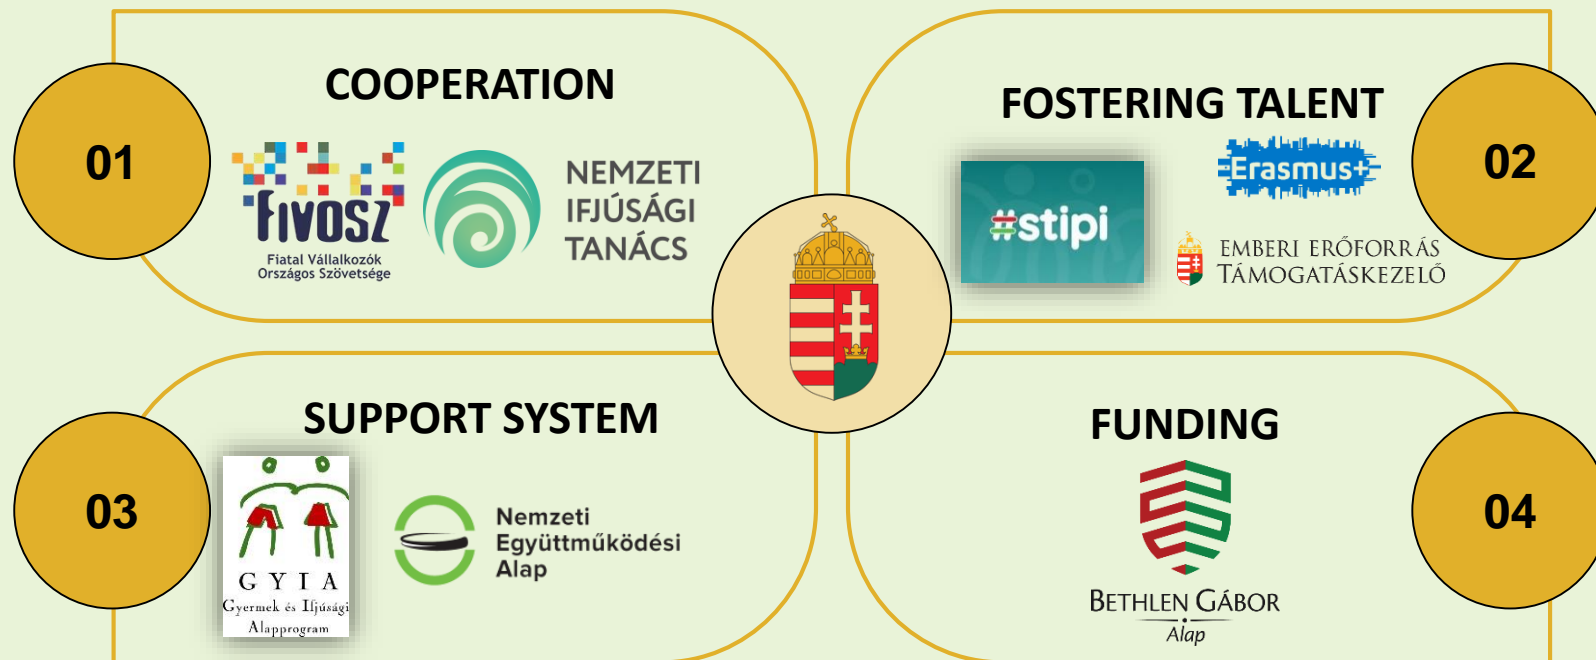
01

COOPERATION

FIVOSZ
Fiatal Vállalkozók Országos Szövetsége

NEMZETI IFJÚSÁGI TANÁCS

FOSTERING TALENT

02

#stipi

Erasmus+

EMBERI ERŐFORRÁS TÁMOGATÁSKEZELŐ

03

SUPPORT SYSTEM

GYIA
Gyermek és Ifjúsági Alapprogram

Nemzeti Együttműködési Alap

FUNDING

04

BETHLEN GÁBOR Alap